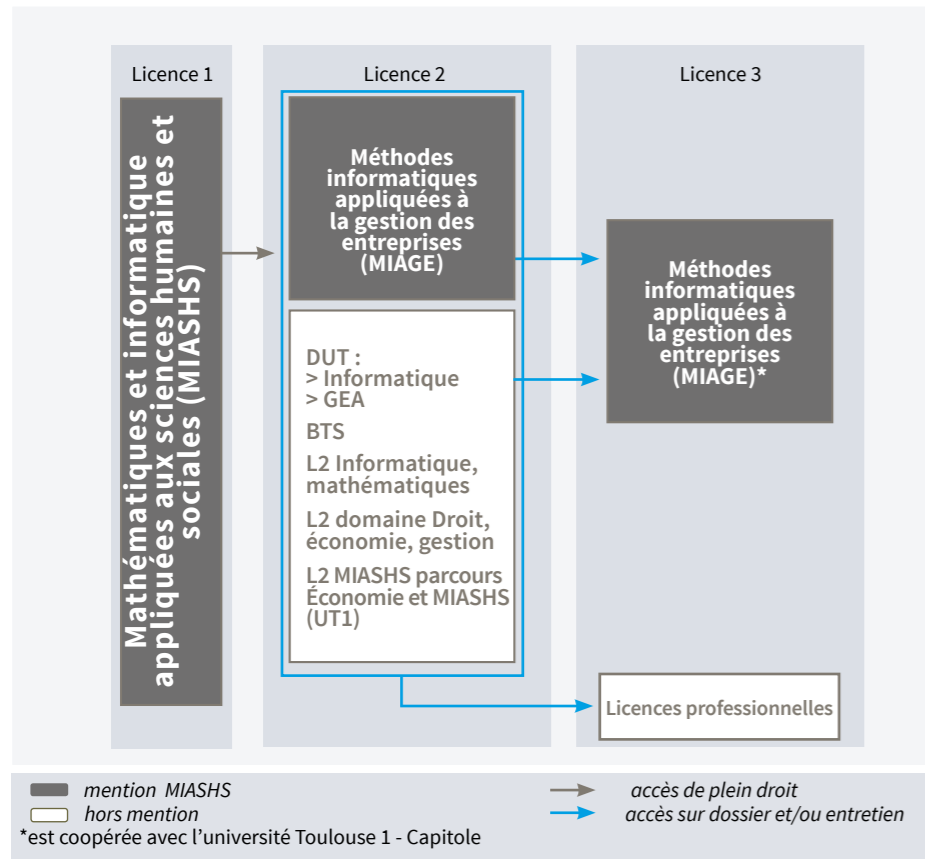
Licence 1

Licence 2

Licence 3

Mathématiques et informatique appliquées aux sciences humaines et sociales (MIASHS)

Méthodes informatiques appliquées à la gestion des entreprises (MIAGE)

DUT :
> Informatique
> GEA

BTS

L2 Informatique, mathématiques

L2 domaine Droit, économie, gestion

L2 MIASHS parcours Économie et MIASHS (UT1)

Méthodes informatiques appliquées à la gestion des entreprises (MIAGE)*

Licences professionnelles

mention MIASHS
hors mention
*est coopérée avec l'université Toulouse 1 - Capitole

accès de plein droit
accès sur dossier et/ou entretien